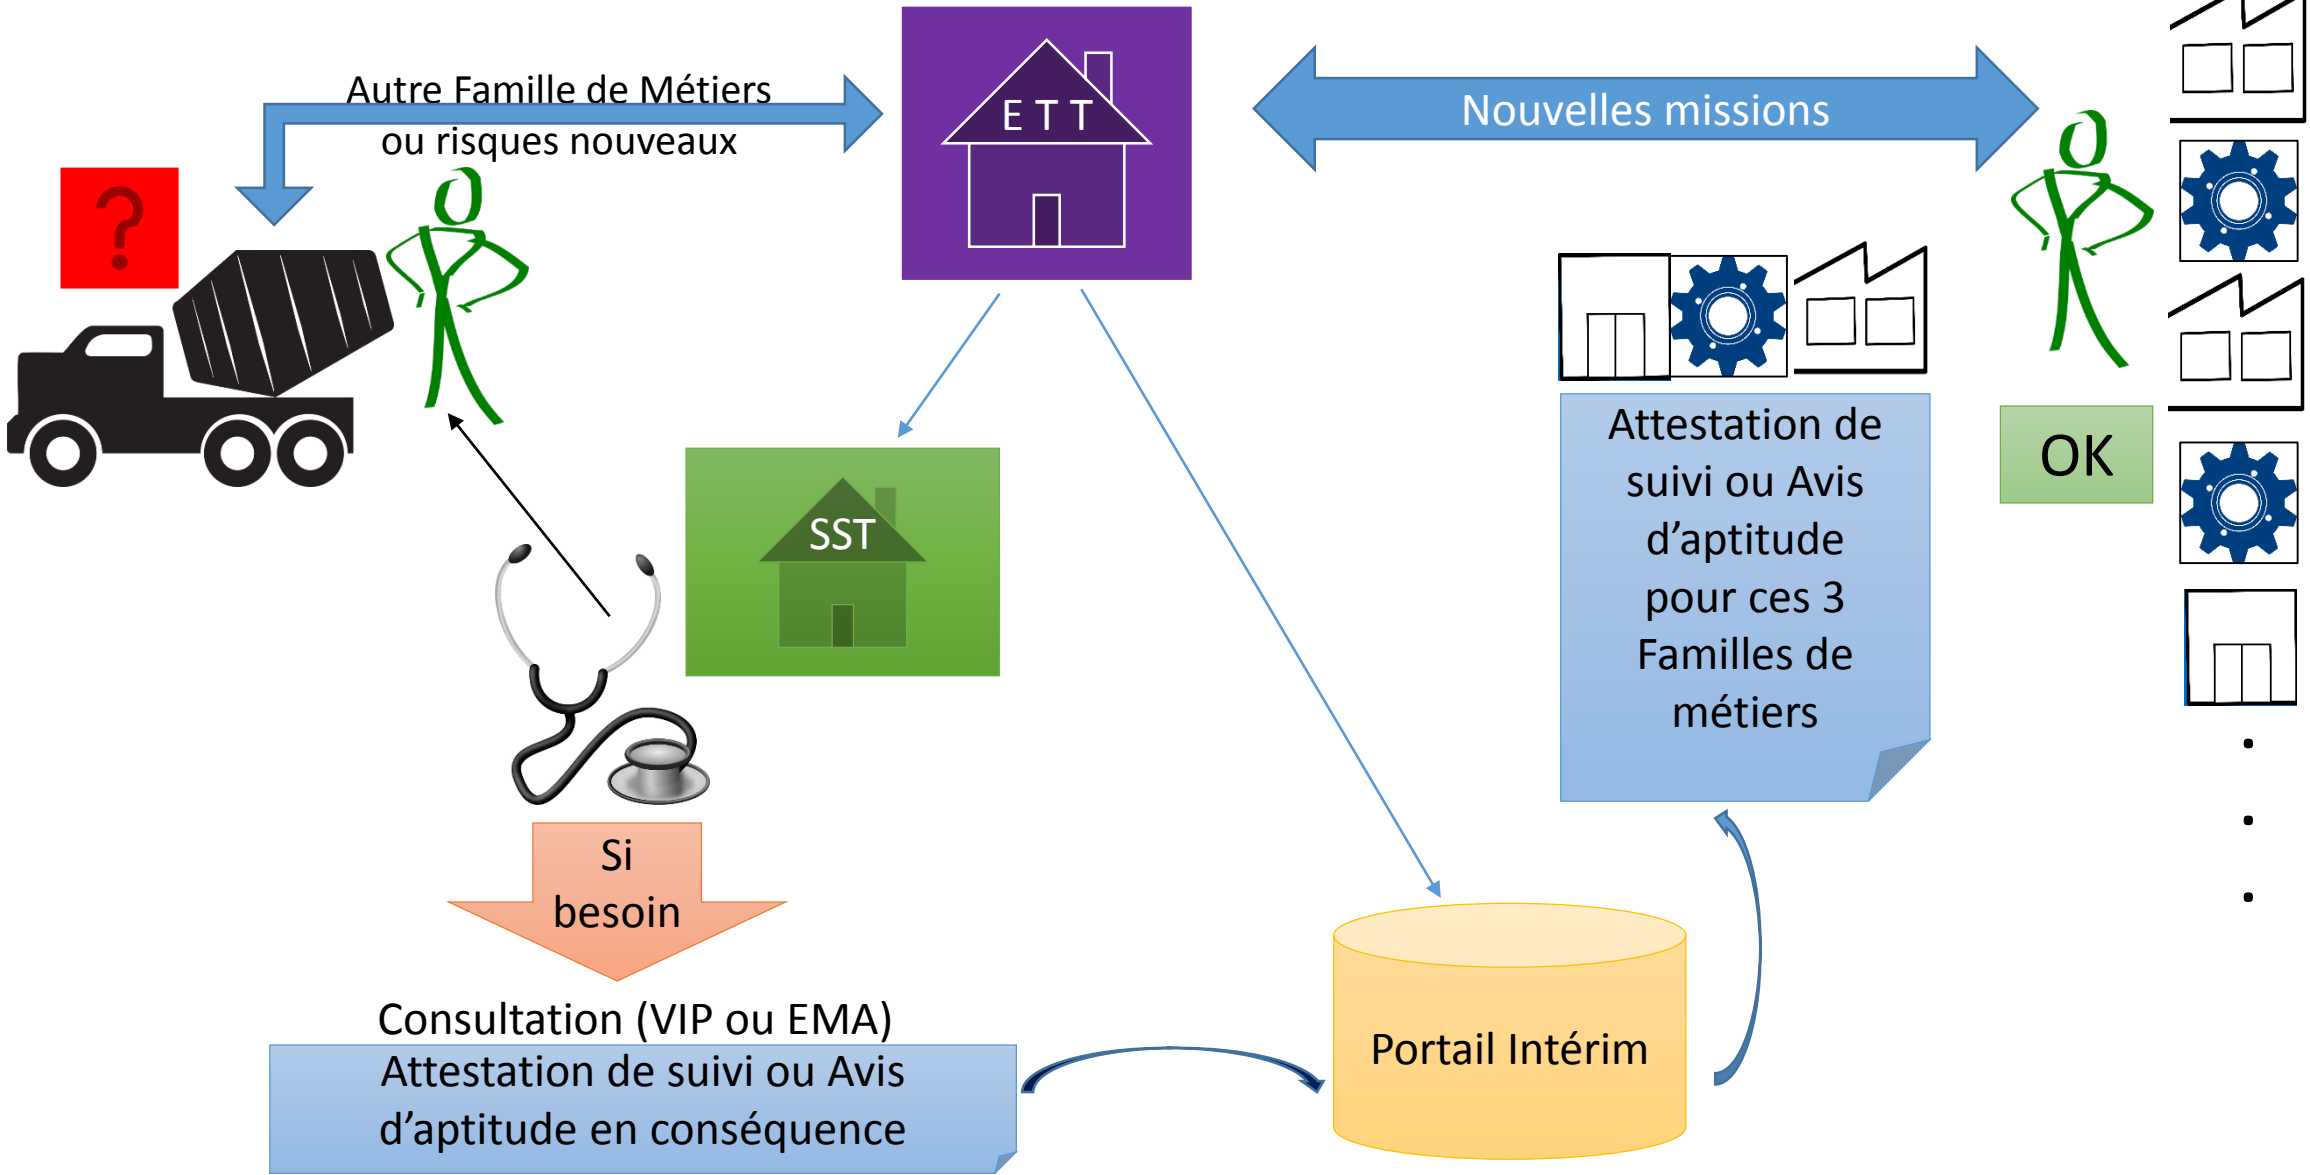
Autre Famille de Métiers ou risques nouveaux

?

E T T

Nouvelles missions

SST

Attestation de suivi ou Avis d'aptitude pour ces 3 Familles de métiers

OK

Si besoin

Consultation (VIP ou EMA)

Attestation de suivi ou Avis d'aptitude en conséquence

Portail Intérim

.
.
.